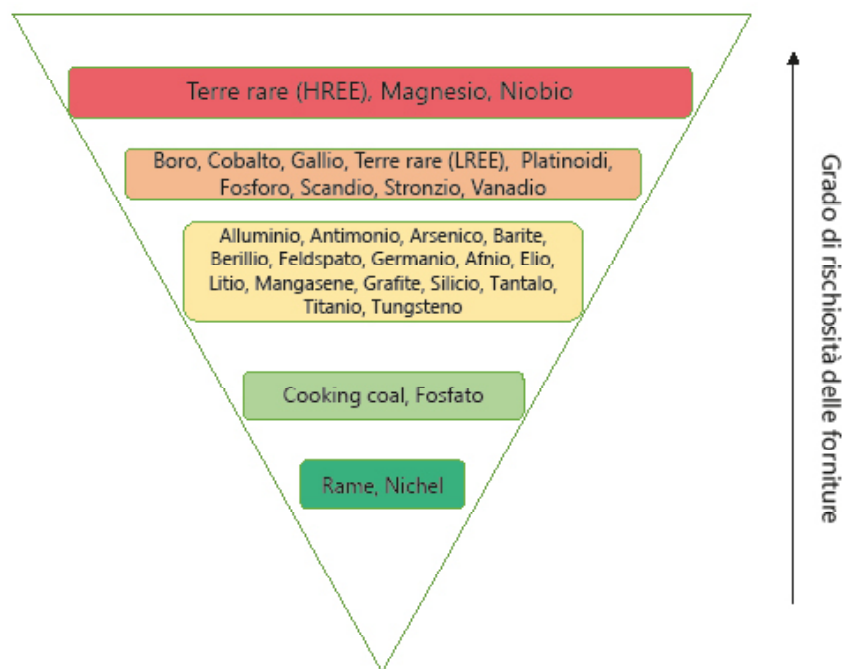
Terre rare (HREE), Magnesio, Niobio

Boro, Cobalto, Gallio, Terre rare (LREE), Platinoidi, Fosforo, Scandio, Stronzio, Vanadio

Alluminio, Antimonio, Arsenico, Barite, Berillio, Feldspato, Germanio, Afnio, Elio, Litio, Mangasene, Grafite, Silicio, Tantalo, Titanio, Tungsteno

Cooking coal, Fosfato

Rame, Nichel

Grado di rischiosità delle forniture